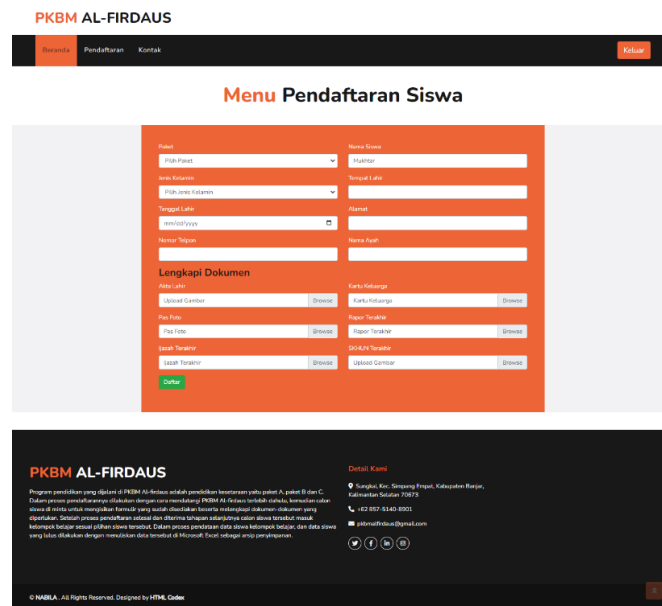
PKBM AL-FIRDAUS

Beranda Pendaftaran Kontak

Keluar

Menu Pendaftaran Siswa

Paket
Pilih Paket

Nama Siswa
Mukhtar

Jenis Kelamin
Pilih Jenis Kelamin

Tempat Lahir

Tanggal Lahir
mm/dd/yyyy

Alamat

Nomor Telpon

Nama Ayah

Lengkapi Dokumen

Akta Lahir
Upload Gambar Browse

Kartu Keluarga
Kartu Keluarga Browse

Pas Foto
Pas Foto Browse

Rapor Terakhir
Rapor Terakhir Browse

Ijazah Terakhir
Ijazah Terakhir Browse

SKHUN Terakhir
Upload Gambar Browse

Daftar

PKBM AL-FIRDAUS

Program pendidikan yang dijalani di PKBM Al-firdaus adalah pendidikan kesetaraan yaitu paket A, paket B dan C. Dalam proses pendaftarannya dilakukan dengan cara mendatangi PKBM Al-firdaus terlebih dahulu, kemudian calon siswa di minta untuk mengisikan formulir yang sudah disediakan beserta melengkapi dokumen-dokumen yang diperlukan. Setelah proses pendaftaran selesai dan diterima tahapan selanjutnya calon siswa tersebut masuk kelompok belajar sesuai pilihan siswa tersebut. Dalam proses pendataan data siswa kelompok belajar, dan data siswa yang lulus dilakukan dengan menuliskan data tersebut di Microsoft Excel sebagai arsip penyimpanan.

Detail Kami

Sungkai, Kec. Simpang Empat, Kabupaten Banjar, Kalimantan Selatan 70673

+62 857-5140-8901

pkbmalfirdaus@gmail.com

© NABILA . All Rights Reserved. Designed by HTML Codex